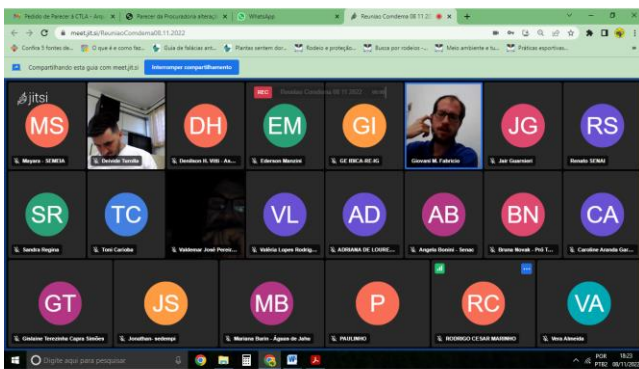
Pedido de Parecer à CTLA - Arq | Parecer da Procuradoria alteraçã | WhatsApp | Reuniao Condema 08.11.2 | +

meet.jit.si/ReuniaoCondema08.11.2022

Confira 5 fontes de... | O que é e como faz... | Guia de falácias arit... | Plantas somem dor... | Rodeio e proteção... | Busca por rodeio -... | Meio ambiente e tu... | Práticas esportivas...

Compartilhando esta guia com meet.jit.si | Interromper compartilhamento

jitsi

REC | Reuniao Condema 08.11.2022 | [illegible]

MS | Mayara - SEMEIA

Deivide Tomilo

DH | Denilson H. Witt - As...

EM | Ederson Manzini

GI | GE IBICA-RE-IG

Giovani M. Fabricio

JG | Jair Guarnieri

RS | Renato SENAI

SR | Sandra Regina

TC | Toni Carioba

Valdemar José Pereir...

VL | Valéria Lopes Rodrig...

AD | ADRIANA DE LOURE...

AB | Angela Bonini - Senac

BN | Bruna Novak - Pró T...

CA | Caroline Aranda Gar...

GT | Gislaine Terezinha Capra Simões

JS | Jonathan- sedempi

MB | Mariana Burin - Águas de Joha

P | PAULINHO

RC | RODRIGO CESAR MARINHO

VA | Vera Almeida

Digite aqui para pesquisar

POR PTB2 | 18:23 08/11/2022